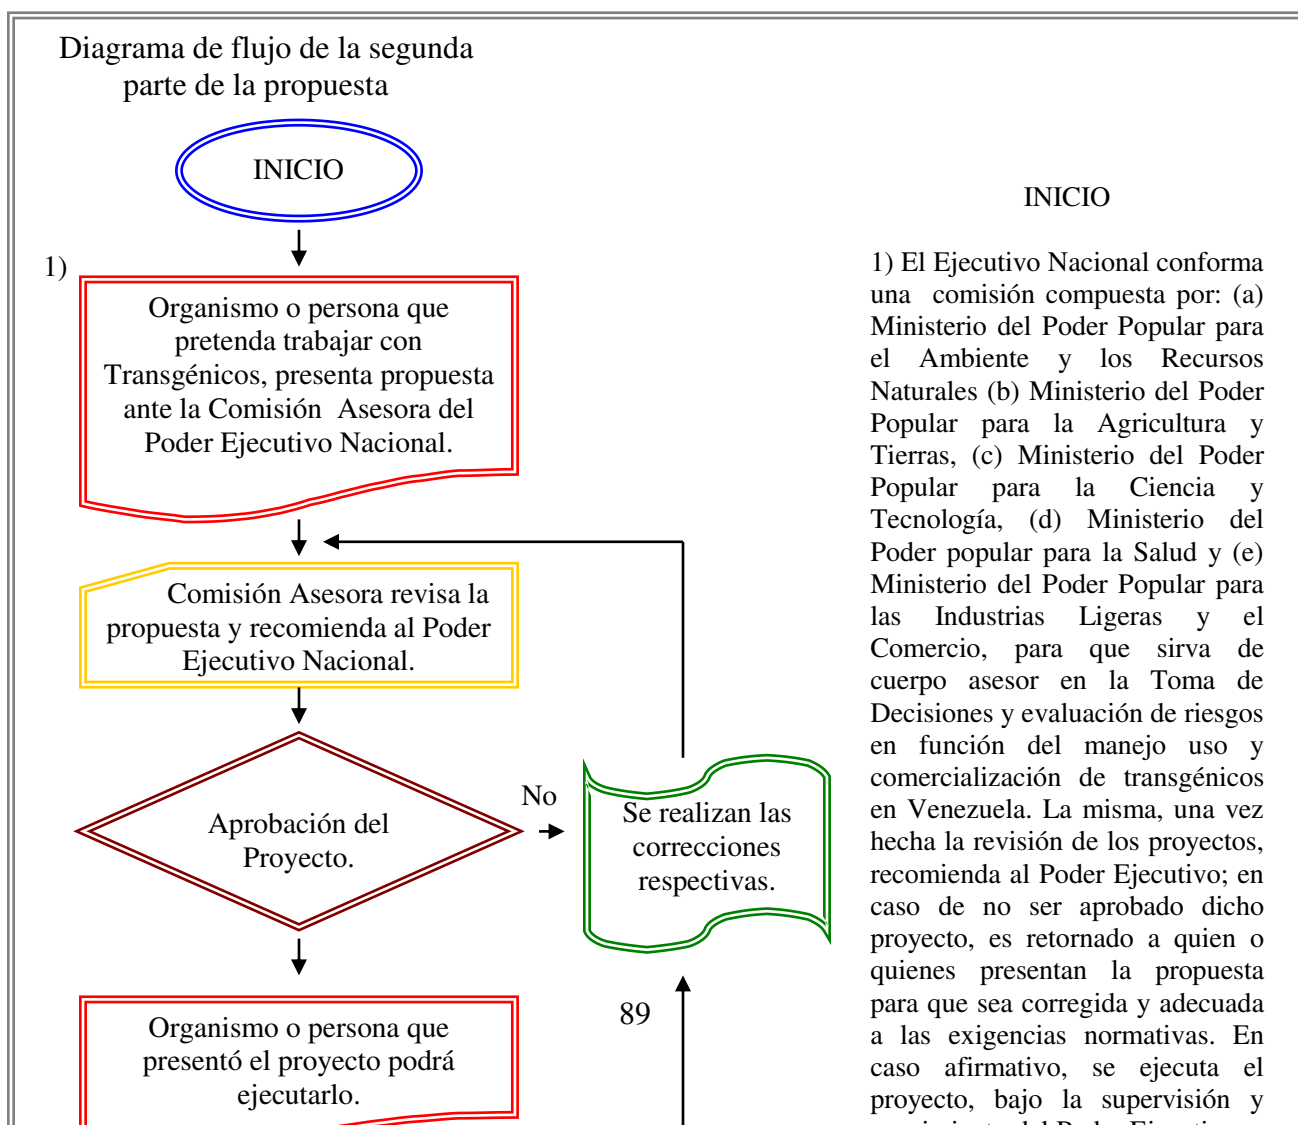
Diagrama de flujo de la segunda parte de la propuesta

INICIO

1)

Organismo o persona que pretenda trabajar con Transgénicos, presenta propuesta ante la Comisión Asesora del Poder Ejecutivo Nacional.

Comisión Asesora revisa la propuesta y recomienda al Poder Ejecutivo Nacional.

Aprobación del Proyecto.

No

Se realizan las correcciones respectivas.

89

Organismo o persona que presentó el proyecto podrá ejecutarlo.

INICIO

1) El Ejecutivo Nacional conforma una comisión compuesta por: (a) Ministerio del Poder Popular para el Ambiente y los Recursos Naturales (b) Ministerio del Poder Popular para la Agricultura y Tierras, (c) Ministerio del Poder Popular para la Ciencia y Tecnología, (d) Ministerio del Poder popular para la Salud y (e) Ministerio del Poder Popular para las Industrias Ligeras y el Comercio, para que sirva de cuerpo asesor en la Toma de Decisiones y evaluación de riesgos en función del manejo uso y comercialización de transgénicos en Venezuela. La misma, una vez hecha la revisión de los proyectos, recomienda al Poder Ejecutivo; en caso de no ser aprobado dicho proyecto, es retornado a quien o quienes presentan la propuesta para que sea corregida y adecuada a las exigencias normativas. En caso afirmativo, se ejecuta el proyecto, bajo la supervisión y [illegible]